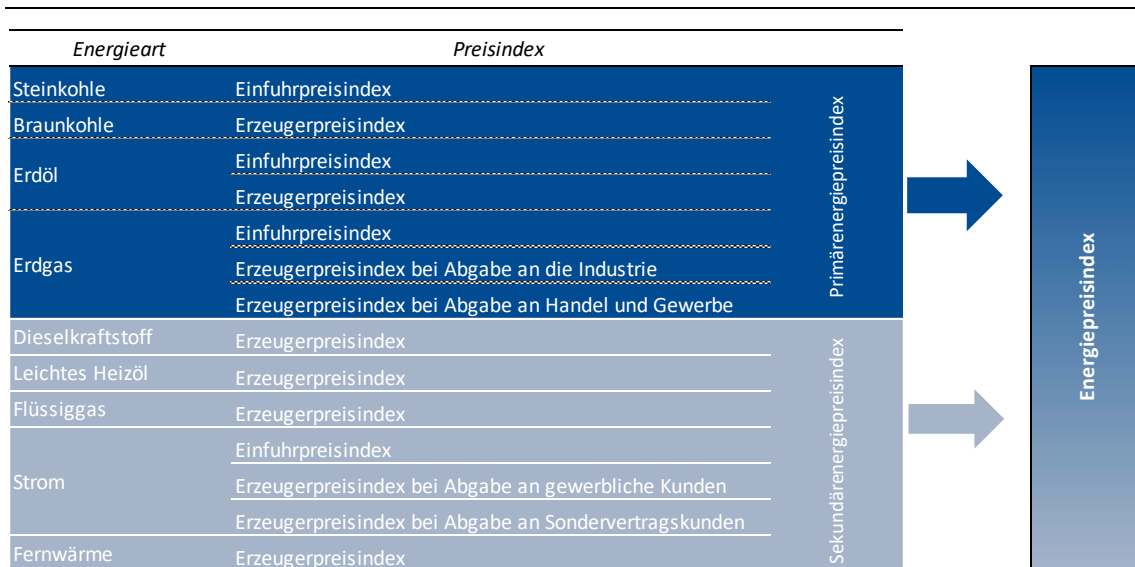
| Energieart | Preisindex | |
|---|---|---|
| Steinkohle | Einfuhrpreisindex | Primärenergiepreisindex |
| Braunkohle | Erzeugerpreisindex | |
| Erdöl | Einfuhrpreisindex | |
| | Erzeugerpreisindex | |
| Erdgas | Einfuhrpreisindex | |
| | Erzeugerpreisindex bei Abgabe an die Industrie | |
| | Erzeugerpreisindex bei Abgabe an Handel und Gewerbe | |
| Dieselkraftstoff | Erzeugerpreisindex | Sekundärenergiepreisindex |
| Leichtes Heizöl | Erzeugerpreisindex | |
| Flüssiggas | Erzeugerpreisindex | |
| Strom | Einfuhrpreisindex | |
| | Erzeugerpreisindex bei Abgabe an gewerbliche Kunden | |
| | Erzeugerpreisindex bei Abgabe an Sondervertragskunden | |
| Fernwärme | Erzeugerpreisindex | |

Energiepreisindex